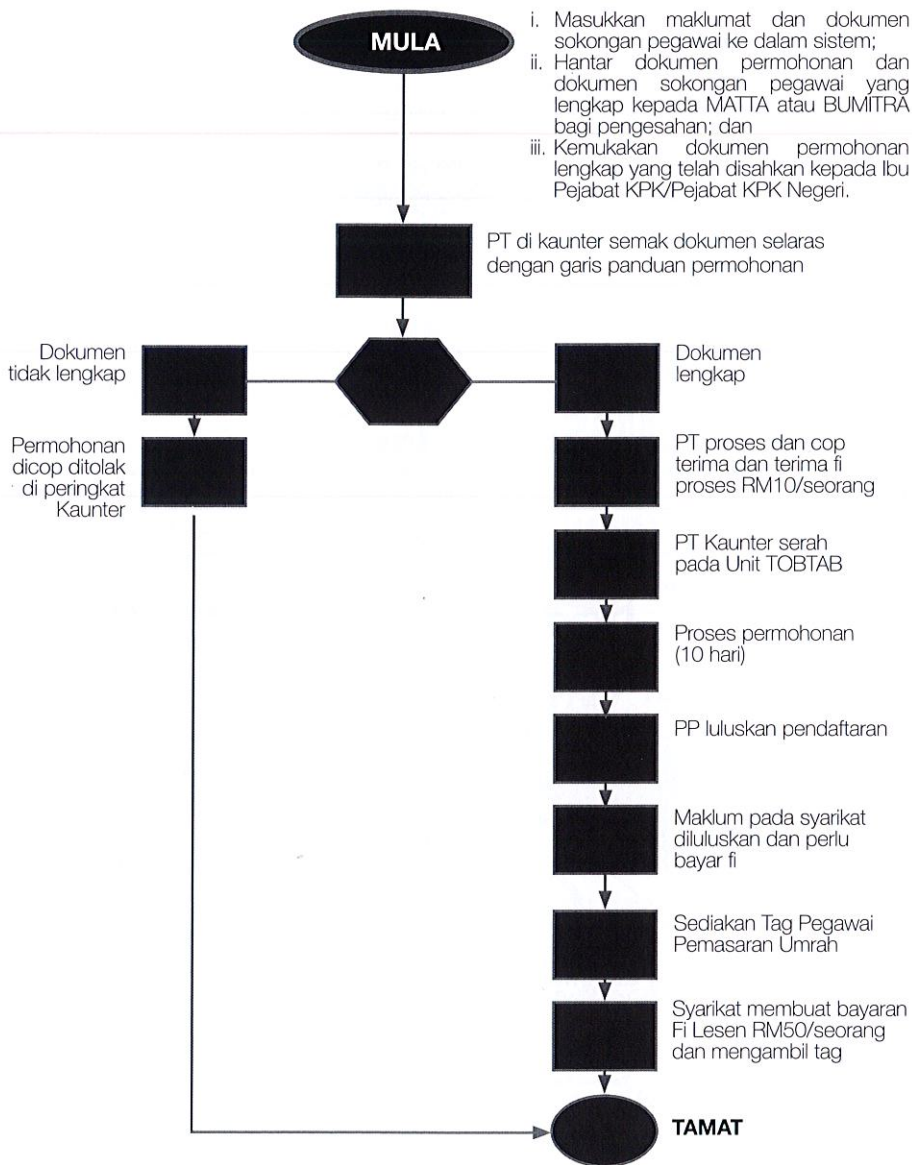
MULA

i. Masukkan maklumat dan dokumen sokongan pegawai ke dalam sistem;
ii. Hantar dokumen permohonan dan dokumen sokongan pegawai yang lengkap kepada MATTA atau BUMITRA bagi pengesahan; dan
iii. Kemukakan dokumen permohonan lengkap yang telah disahkan kepada Ibu Pejabat KPK/Pejabat KPK Negeri.

PT di kaunter semak dokumen selaras dengan garis panduan permohonan

Dokumen tidak lengkap

Permohonan dicop ditolak di peringkat Kaunter

Dokumen lengkap

PT proses dan cop terima dan terima fi proses RM10/seorang

PT Kaunter serah pada Unit TOBTAB

Proses permohonan (10 hari)

PP luluskan pendaftaran

Maklum pada syarikat diluluskan dan perlu bayar fi

Sediakan Tag Pegawai Pemasaran Umrah

Syarikat membuat bayaran Fi Lesen RM50/seorang dan mengambil tag

TAMAT